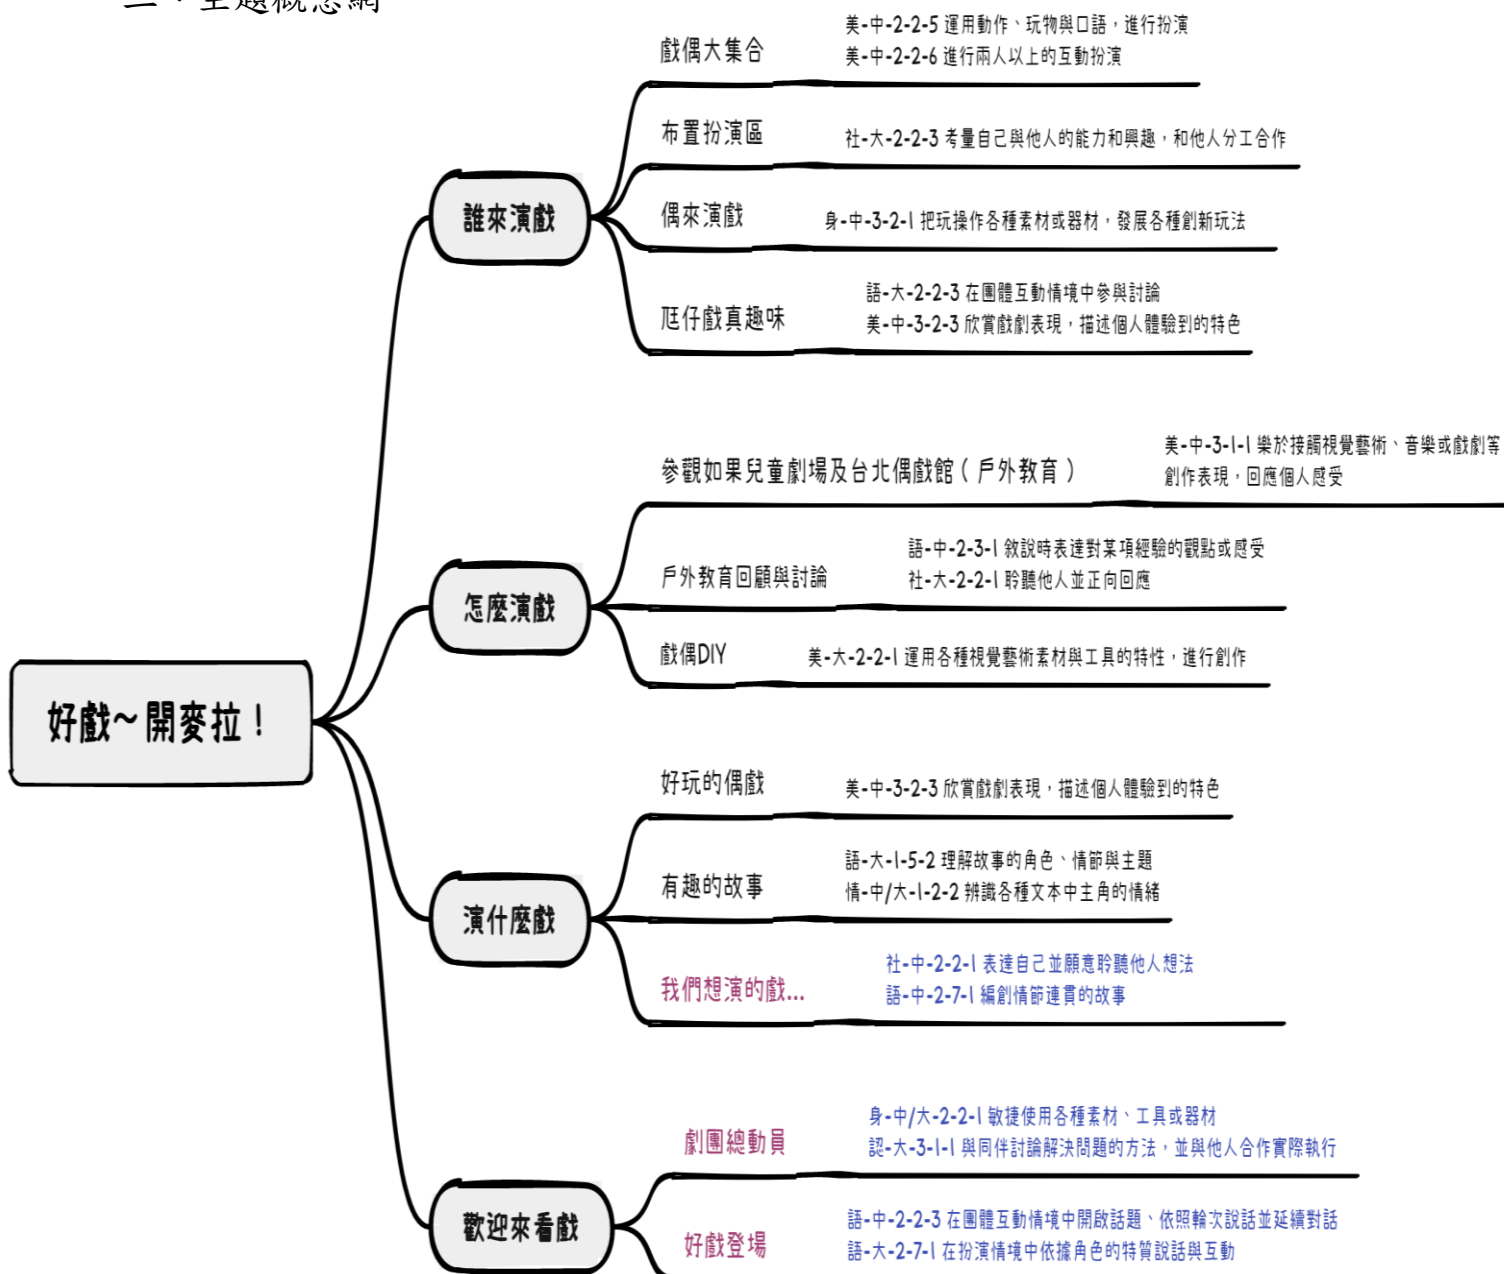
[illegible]

好戲~開麥拉！

誰來演戲

戲偶大集合
美-中-2-2-5 運用動作、玩物與口語，進行扮演
美-中-2-2-6 進行兩人以上的互動扮演

布置扮演區
社-大-2-2-3 考量自己與他人的能力和興趣，和他人分工合作

偶來演戲
身-中-3-2-1 把玩操作各種素材或器材，發展各種創新玩法

尪仔戲真趣味
語-大-2-2-3 在團體互動情境中參與討論
美-中-3-2-3 欣賞戲劇表現，描述個人體驗到的特色

怎麼演戲

參觀如果兒童劇場及台北偶戲館（戶外教育）
美-中-3-1-1 樂於接觸視覺藝術、音樂或戲劇等創作表現，回應個人感受

戶外教育回顧與討論
語-中-2-3-1 敘說時表達對某項經驗的觀點或感受
社-大-2-2-1 聆聽他人並正向回應

戲偶DIY
美-大-2-2-1 運用各種視覺藝術素材與工具的特性，進行創作

演什麼戲

好玩的偶戲
美-中-3-2-3 欣賞戲劇表現，描述個人體驗到的特色

有趣的故事
語-大-1-5-2 理解故事的角色、情節與主題
情-中/大-1-2-2 辨識各種文本中主角的情緒

我們想演的戲...
社-中-2-2-1 表達自己並願意聆聽他人想法
語-中-2-7-1 編創情節連貫的故事

歡迎來看戲

劇團總動員
身-中/大-2-2-1 敏捷使用各種素材、工具或器材
認-大-3-1-1 與同伴討論解決問題的方法，並與他人合作實際執行

好戲登場
語-中-2-2-3 在團體互動情境中開啟話題、依照輪次說話並延續對話
語-大-2-7-1 在扮演情境中依據角色的特質說話與互動